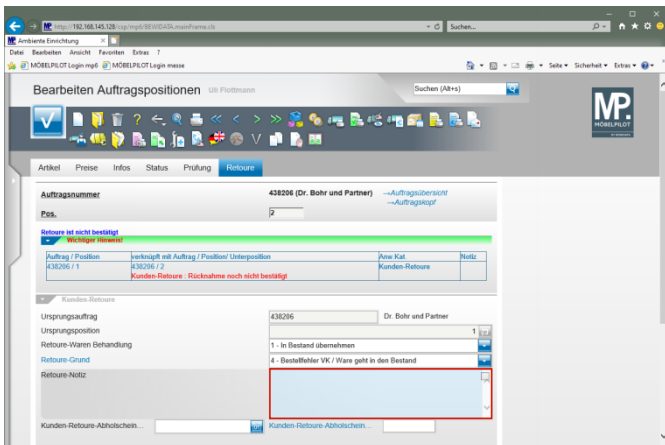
http://192.168.145.128/csp/mp8/BEWIDATA.mainFrame.cls
Suchen...
Ambiente Einrichtung
Datei Bearbeiten Ansicht Favoriten Extras ?
MÖBELPILOT Login mp8 MÖBELPILOT Login messe
Seite Sicherheit Extras

Bearbeiten Auftragspositionen Uli Flottmann
Suchen (Alt+s)
MP MÖBELPILOT

Artikel Preise Infos Status Prüfung Retoure

Auftragsnummer 438206 (Dr. Bohr und Partner) →Auftragsübersicht →Auftragskopf
Pos. 2

Retoure ist nicht bestätigt
Wichtiger Hinweis!

| Auftrag / Position | verknüpft mit Auftrag / Position/ Unterposition | Anw.Kat. | Notiz |
|---|---|---|---|
| 438206 / 1 | 438206 / 2 | Kunden-Retoure | |
| | Kunden-Retoure : Rücknahme noch nicht bestätigt | | |

Kunden-Retoure
Ursprungsauftrag 438206 Dr. Bohr und Partner
Ursprungsposition 1
Retoure-Waren Behandlung 1 - In Bestand übernehmen
Retoure-Grund 4 - Bestellfehler VK / Ware geht in den Bestand
Retoure-Notiz
Kunden-Retoure-Abholschein... Kunden-Retoure-Abholschein...